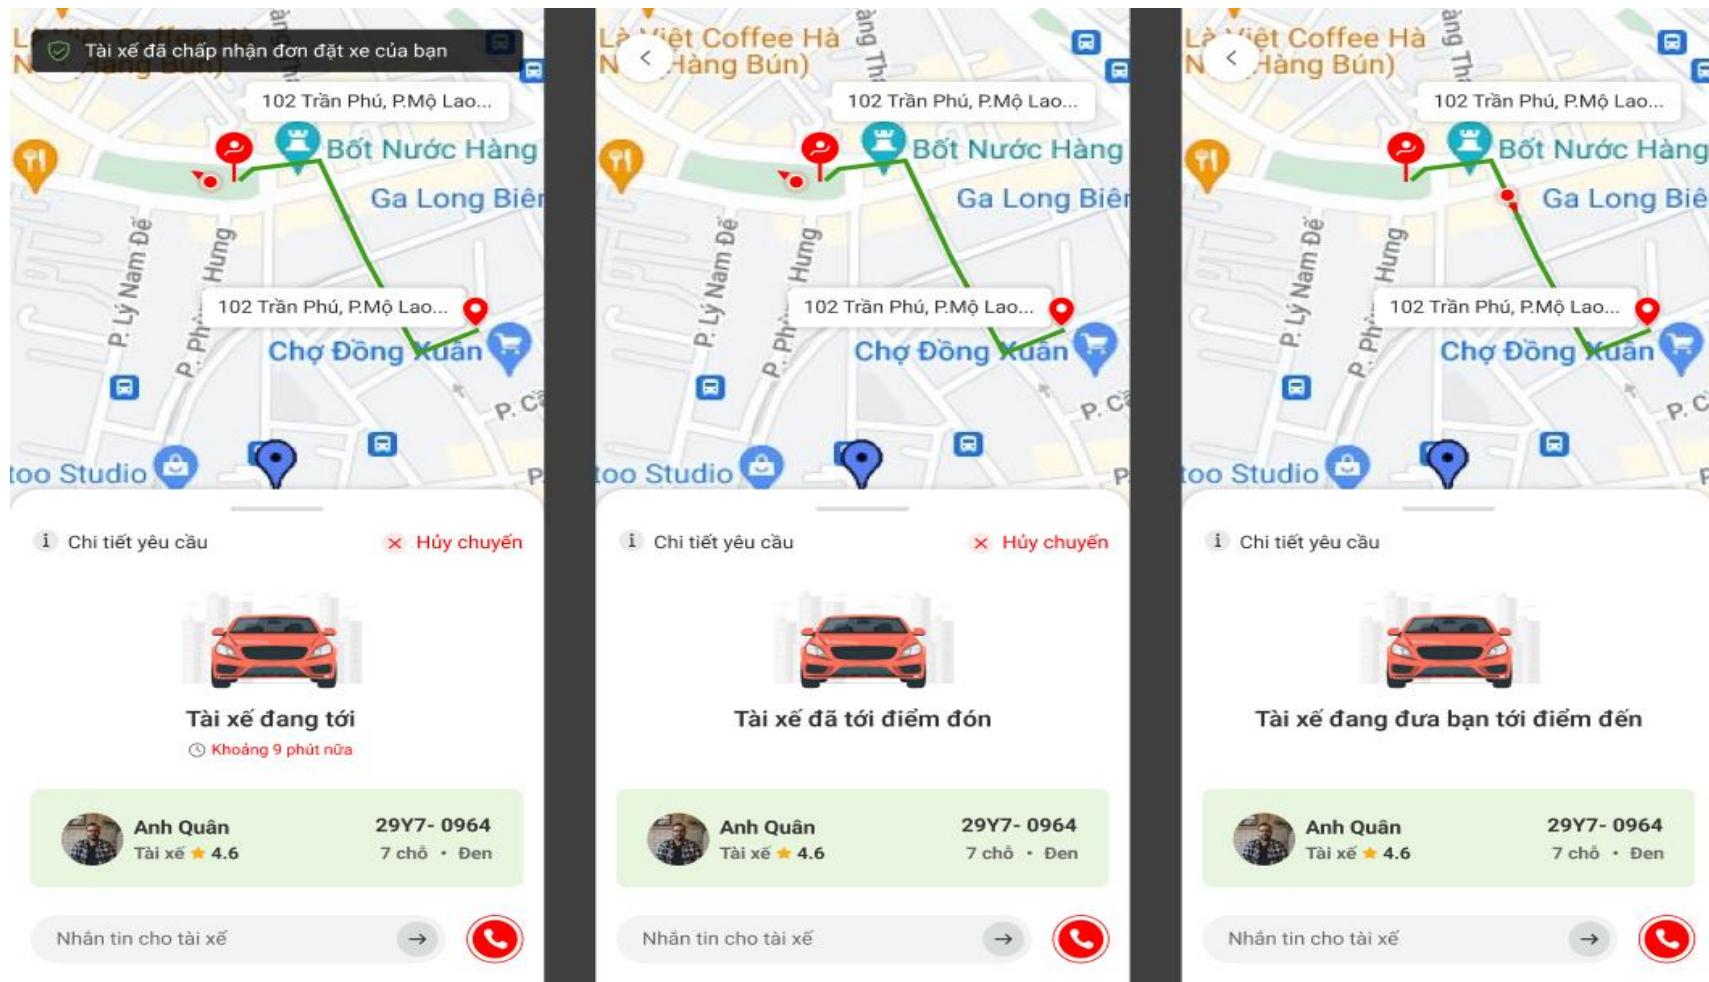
Tài xế đã chấp nhận đơn đặt xe của bạn

102 Trần Phú, P.Mộ Lao...
Bốt Nước Hàng
Ga Long Biên
P. Lý Nam Đế
Hùng
P. Ph
102 Trần Phú, P.Mộ Lao...
Chợ Đồng Xuân
P. C
too Studio
P

Chi tiết yêu cầu
Hủy chuyến

Tài xế đang tới
Khoảng 9 phút nữa

Anh Quân
Tài xế 4.6
29Y7- 0964
7 chỗ • Đen

Nhắn tin cho tài xế

Là Việt Coffee Hà N Hàng Bún)
102 Trần Phú, P.Mộ Lao...
Bốt Nước Hàng
Ga Long Biên
P. Lý Nam Đế
Hùng
P. Ph
102 Trần Phú, P.Mộ Lao...
Chợ Đồng Xuân
P. C
too Studio
P

Chi tiết yêu cầu
Hủy chuyến

Tài xế đã tới điểm đón

Anh Quân
Tài xế 4.6
29Y7- 0964
7 chỗ • Đen

Nhắn tin cho tài xế

Là Việt Coffee Hà N Hàng Bún)
102 Trần Phú, P.Mộ Lao...
Bốt Nước Hàng
Ga Long Biê
P. Lý Nam Đế
Hùng
P. Ph
102 Trần Phú, P.Mộ Lao...
Chợ Đồng Xuân
P. C
too Studio
P

Chi tiết yêu cầu

Tài xế đang đưa bạn tới điểm đến

Anh Quân
Tài xế 4.6
29Y7- 0964
7 chỗ • Đen

Nhắn tin cho tài xế